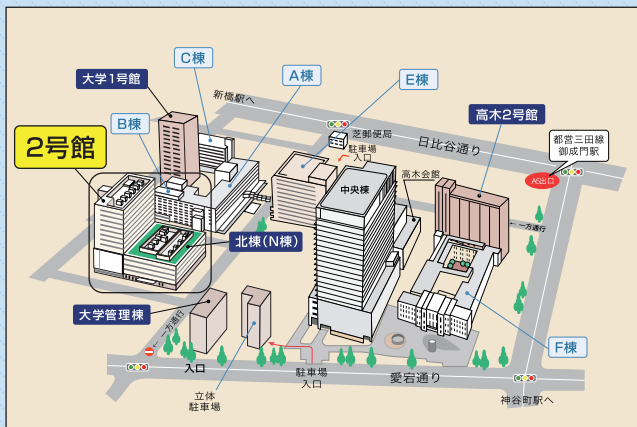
2号館

大学1号館

C棟

A棟

E棟

B棟

新橋駅へ

芝郵便局

駐車場
入口

日比谷通り

高木2号館

都営三田線
御成門駅

A6出口

中央棟

高木会館

一方通行

北棟(N棟)

大学管理棟

一方通行

入口

立体
駐車場

駐車場
入口

愛宕通り

F棟

神谷町駅へ